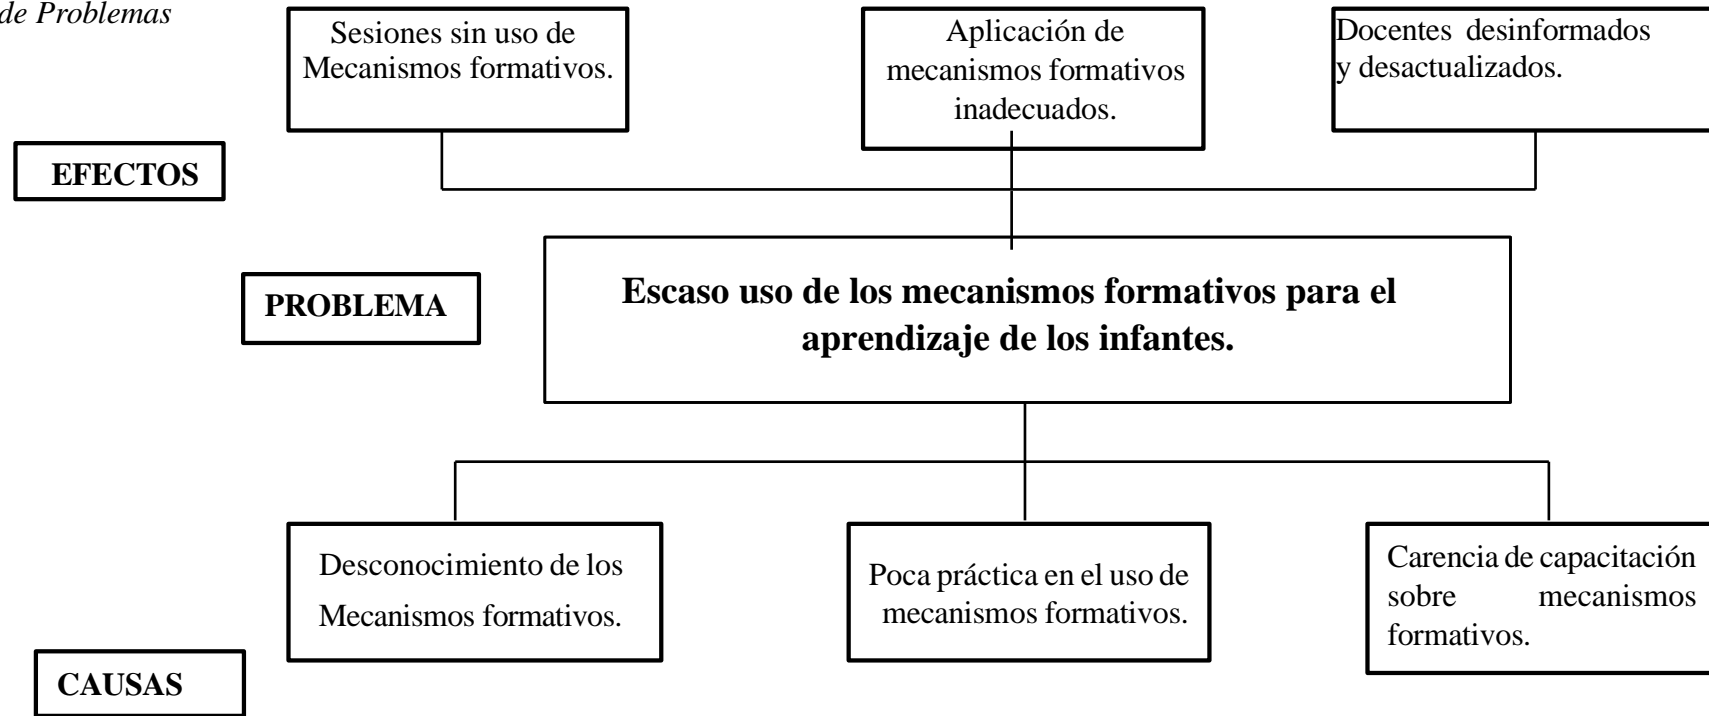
de Problemas

Sesiones sin uso de Mecanismos formativos.

Aplicación de mecanismos formativos inadecuados.

Docentes desinformados y desactualizados.

EFECTOS

PROBLEMA

Escaso uso de los mecanismos formativos para el aprendizaje de los infantes.

Desconocimiento de los Mecanismos formativos.

Poca práctica en el uso de mecanismos formativos.

Carencia de capacitación sobre mecanismos formativos.

CAUSAS